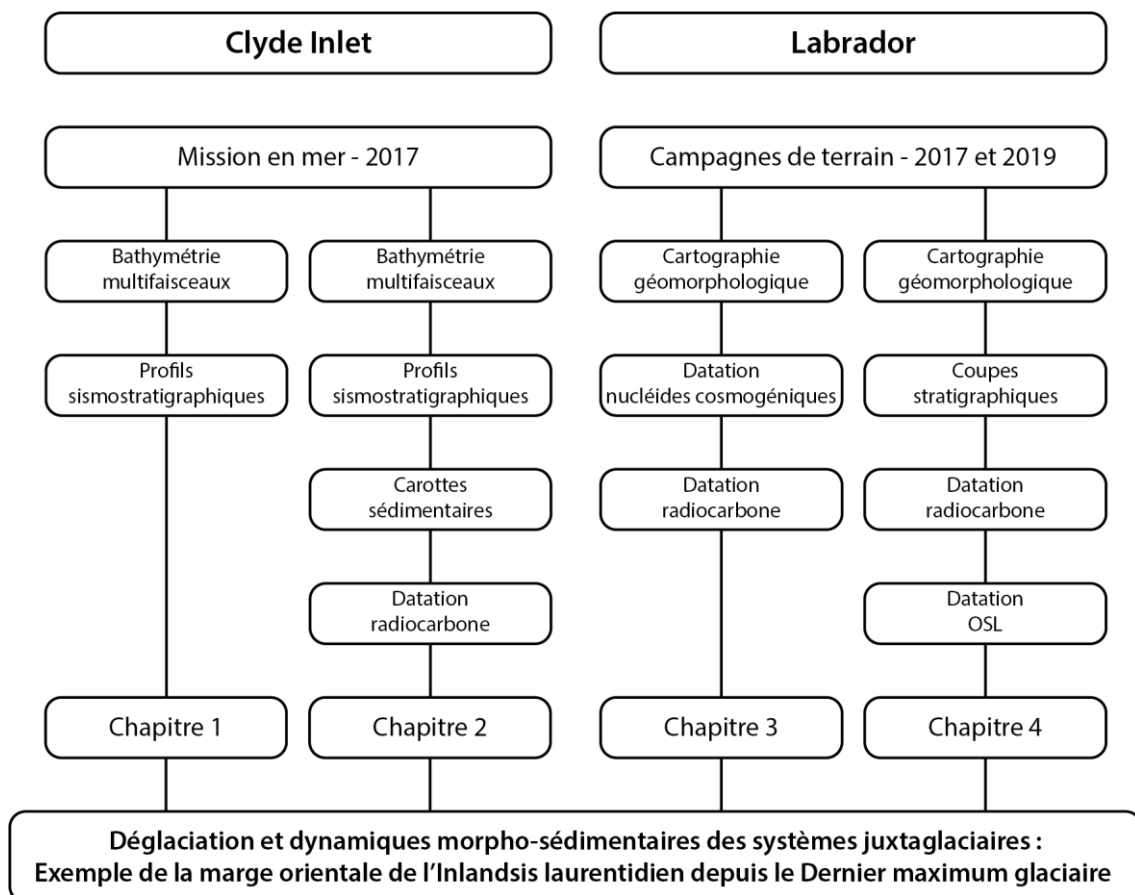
Clyde Inlet

Mission en mer - 2017

Bathymétrie multifaisceaux

Profils sismostratigraphiques

Chapitre 1

Bathymétrie multifaisceaux

Profils sismostratigraphiques

Carottes sédimentaires

Datation radiocarbone

Chapitre 2

Labrador

Campagnes de terrain - 2017 et 2019

Cartographie géomorphologique

Datation nucléides cosmogéniques

Datation radiocarbone

Chapitre 3

Cartographie géomorphologique

Coupes stratigraphiques

Datation radiocarbone

Datation OSL

Chapitre 4

Déglaciation et dynamiques morpho-sédimentaires des systèmes juxtaglaciaires : Exemple de la marge orientale de l'Inlandsis laurentidien depuis le Dernier maximum glaciaire